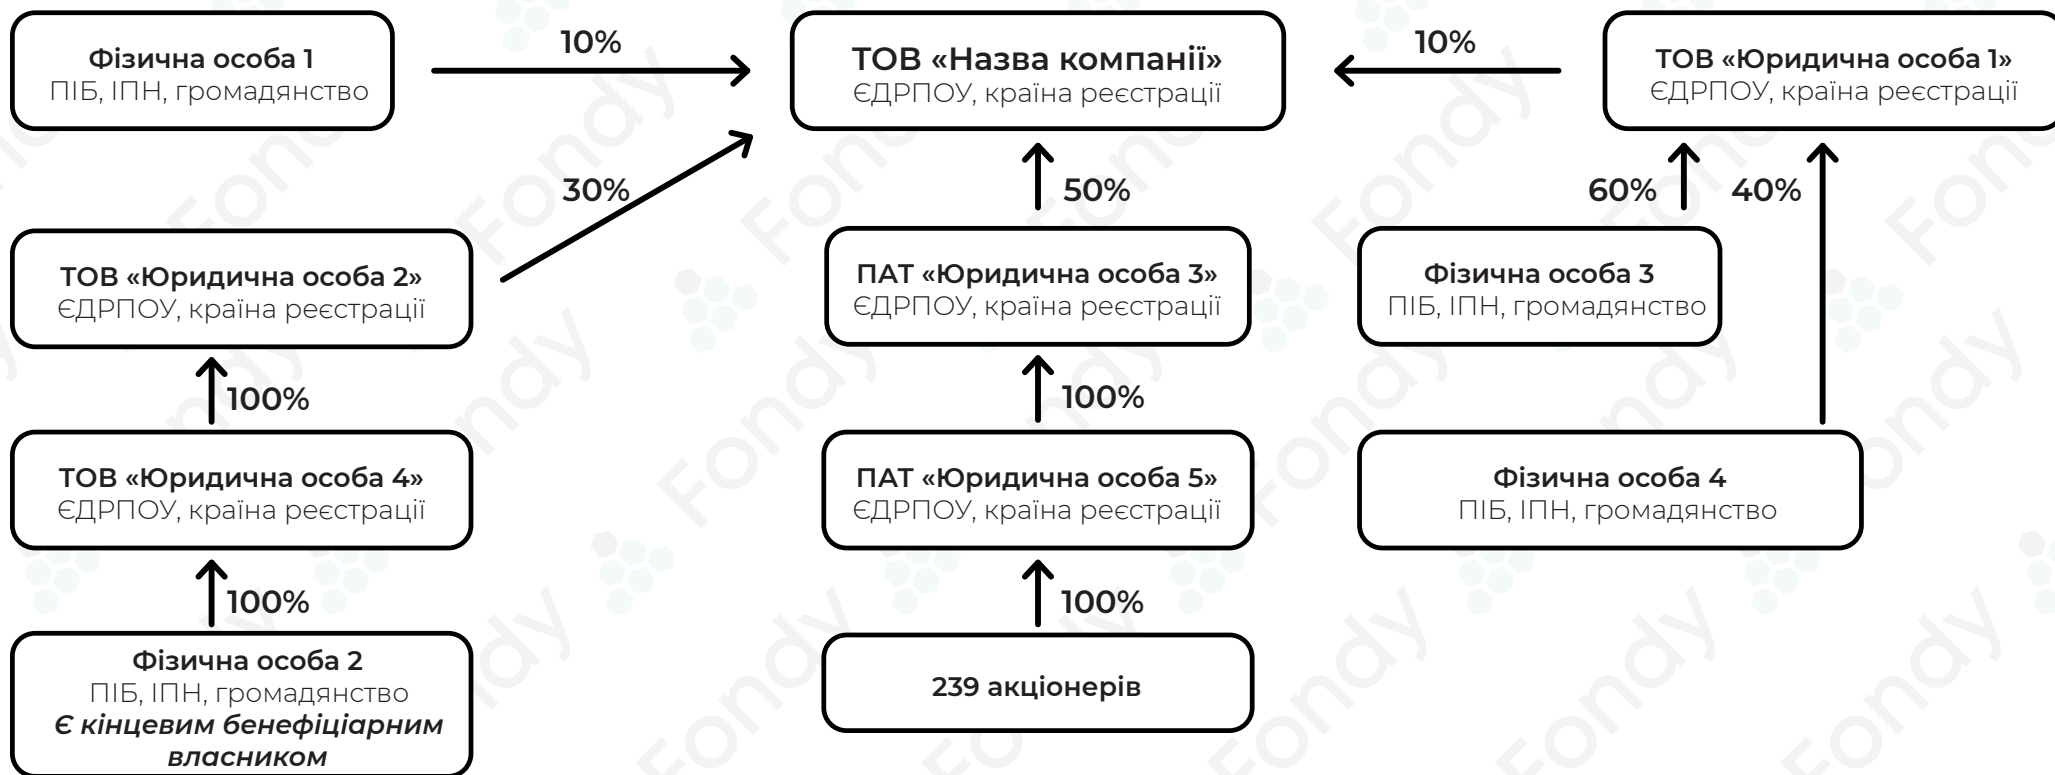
Фізична особа 1
ПІБ, ІПН, громадянство

10%

ТОВ «Назва компанії»
ЄДРПОУ, країна реєстрації

10%

ТОВ «Юридична особа 1»
ЄДРПОУ, країна реєстрації

30%

50%

60%

40%

ТОВ «Юридична особа 2»
ЄДРПОУ, країна реєстрації

ПАТ «Юридична особа 3»
ЄДРПОУ, країна реєстрації

Фізична особа 3
ПІБ, ІПН, громадянство

100%

100%

ТОВ «Юридична особа 4»
ЄДРПОУ, країна реєстрації

ПАТ «Юридична особа 5»
ЄДРПОУ, країна реєстрації

Фізична особа 4
ПІБ, ІПН, громадянство

100%

100%

Фізична особа 2
ПІБ, ІПН, громадянство
Є кінцевим бенефіціарним власником

239 акціонерів